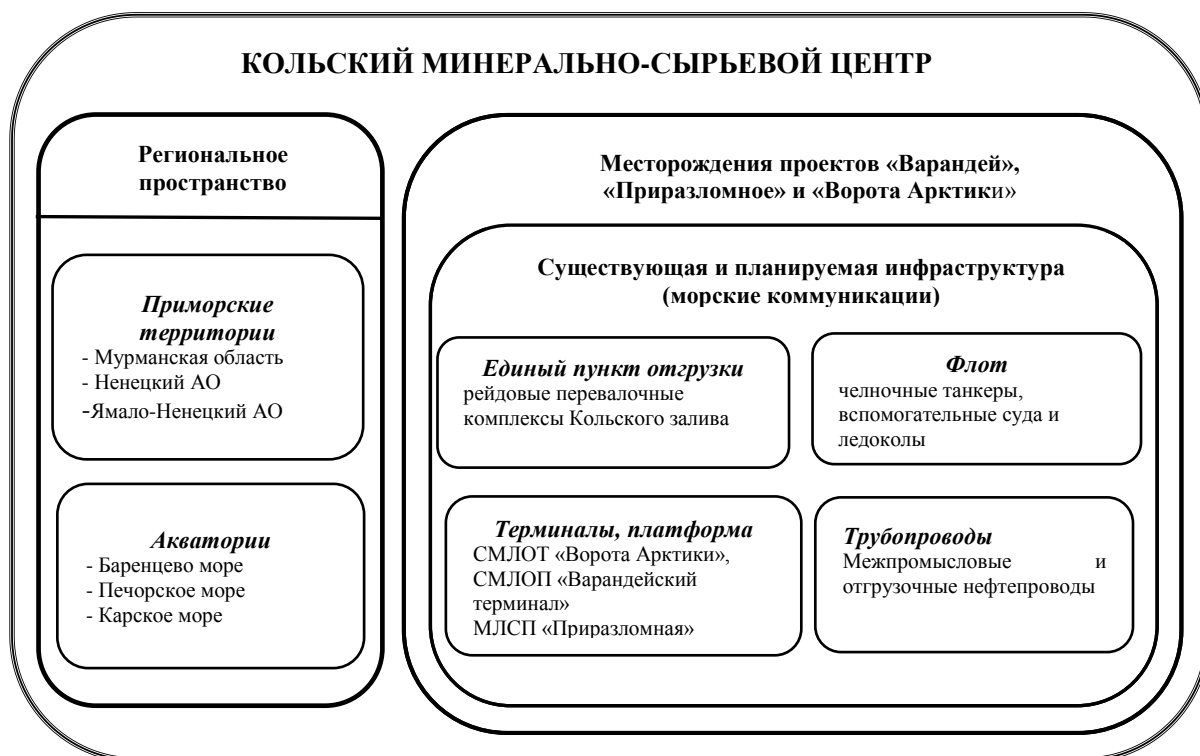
КОЛЬСКИЙ МИНЕРАЛЬНО-СЫРЬЕВОЙ ЦЕНТР

Региональное пространство

Приморские территории
- Мурманская область
- Ненецкий АО
-Ямало-Ненецкий АО

Акватории
- Баренцево море
- Печорское море
- Карское море

Месторождения проектов «Варандей», «Приразломное» и «Ворота Арктики»

Существующая и планируемая инфраструктура (морские коммуникации)

Единый пункт отгрузки
рейдовые перевалочные комплексы Кольского залива

Флот
челночные танкеры, вспомогательные суда и ледоколы

Терминалы, платформа
СМЛОТ «Ворота Арктики», СМЛОП «Варандейский терминал»
МЛСП «Приразломная»

Трубопроводы
Межпромысловые и отгрузочные нефтепроводы